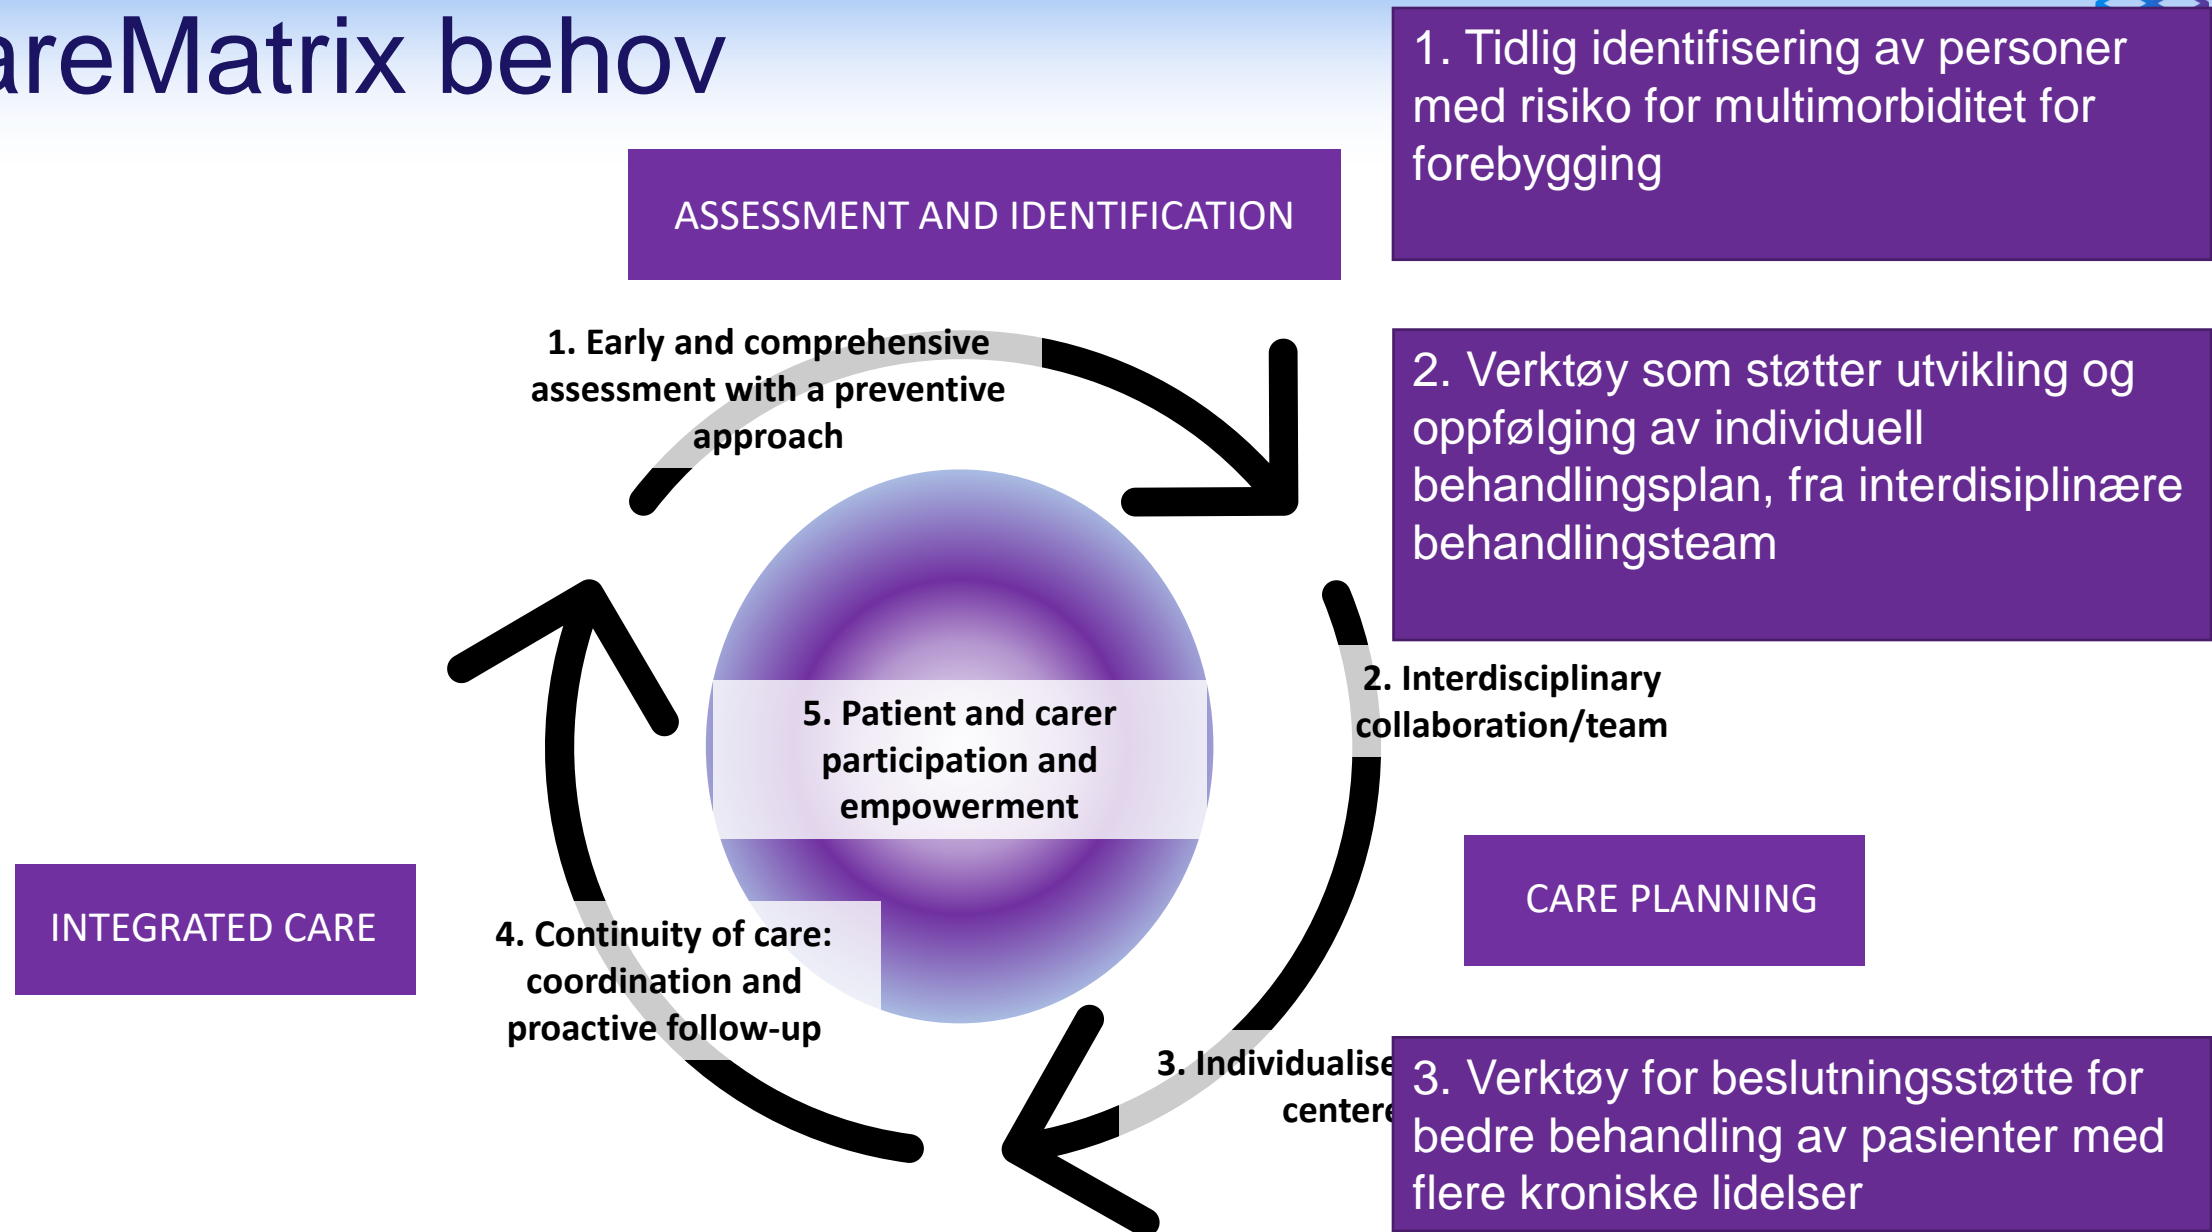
areMatrix behov

ASSESSMENT AND IDENTIFICATION

1. Tidlig identifisering av personer med risiko for multimorbiditet for forebygging

1. Early and comprehensive assessment with a preventive approach

2. Verktøy som støtter utvikling og oppfølging av individuell behandlingsplan, fra interdisiplinære behandlingsteam

5. Patient and carer participation and empowerment

2. Interdisciplinary collaboration/team

CARE PLANNING

INTEGRATED CARE

4. Continuity of care: coordination and proactive follow-up

3. Individualise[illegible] centere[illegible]

3. Verktøy for beslutningsstøtte for bedre behandling av pasienter med flere kroniske lidelser